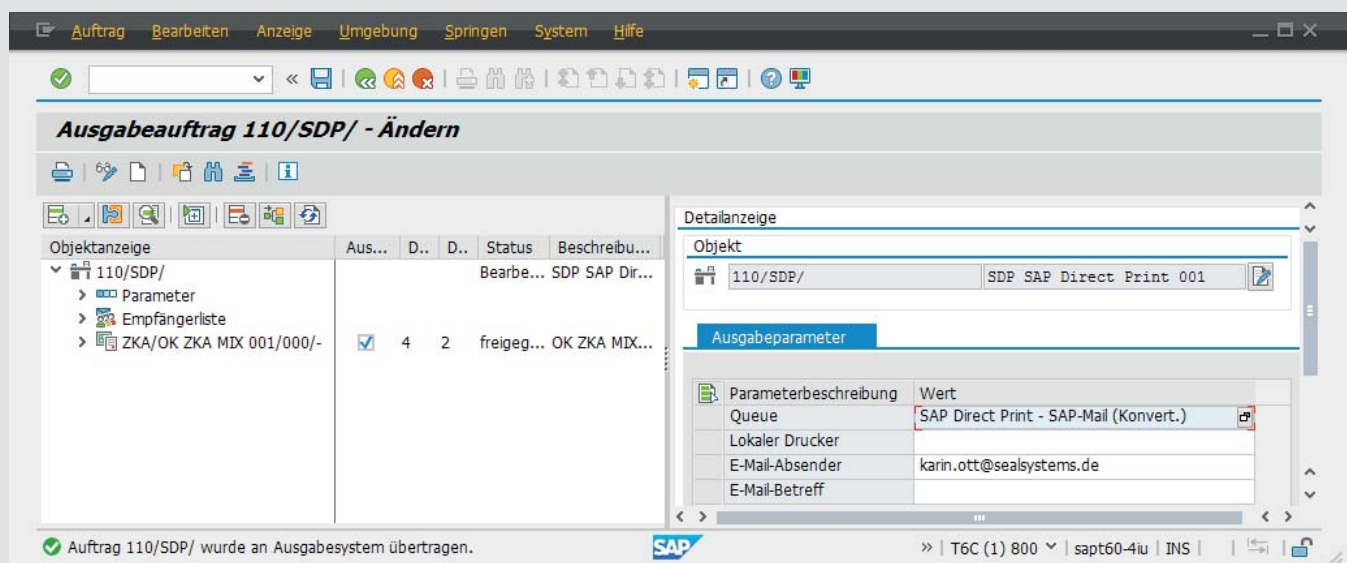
Auftrag Bearbeiten Anzeige Umgebung Springen System Hilfe

Ausgabeauftrag 110/SDP/ - Ändern

| Objektanzeige | Aus... | D.. | D.. | Status | Beschreibu... |
|---|---|---|---|---|---|
| 110/SDP/ | | | | Bearbe... | SDP SAP Dir... |
| Parameter | | | | | |
| Empfängerliste | | | | | |
| ZKA/OK ZKA MIX 001/000/- | ☑ | 4 | 2 | freigeg... | OK ZKA MIX... |

Detailanzeige

Objekt

110/SDP/ SDP SAP Direct Print 001

Ausgabeparameter

| Parameterbeschreibung | Wert |
|---|---|
| Queue | SAP Direct Print - SAP-Mail (Konvert.) |
| Lokaler Drucker | |
| E-Mail-Absender | karin.ott@sealsystems.de |
| E-Mail-Betreff | |

Auftrag 110/SDP/ wurde an Ausgabesystem übertragen.

SAP

» | T6C (1) 800 | sapt60-4iu | INS |